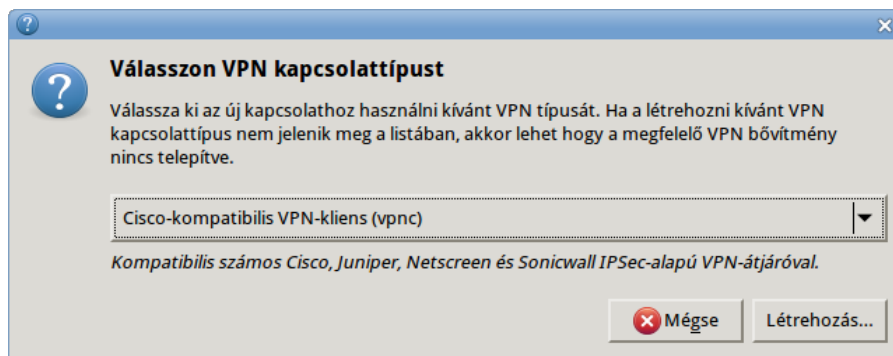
Válasszon VPN kapcsolattípust

Válassza ki az új kapcsolathoz használni kívánt VPN típusát. Ha a létrehozni kívánt VPN kapcsolattípus nem jelenik meg a listában, akkor lehet hogy a megfelelő VPN bővítmény nincs telepítve.

Cisco-kompatibilis VPN-kliens (vpnc)

Kompatibilis számos Cisco, Juniper, Netscreen és Sonicwall IPSec-alapú VPN-átjáróval.

Mégse

Létrehozás...